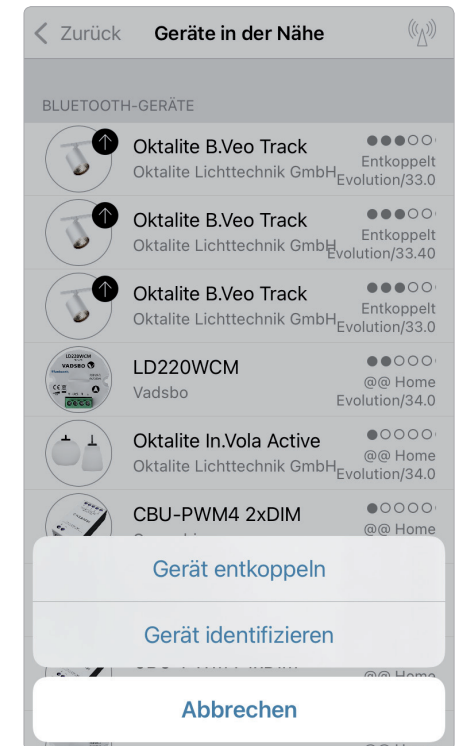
< Zurück Geräte in der Nähe

BLUETOOTH-GERÄTE

Oktalite B.Veo Track
Oktalite Lichttechnik GmbH
●●●○○
Entkoppelt
Evolution/33.0

Oktalite B.Veo Track
Oktalite Lichttechnik GmbH
●●●○○
Entkoppelt
Evolution/33.40

Oktalite B.Veo Track
Oktalite Lichttechnik GmbH
●●●○○
Entkoppelt
Evolution/33.0

LD220WCM
Vadsbo
●●○○○
@@ Home
Evolution/34.0

Oktalite In.Vola Active
Oktalite Lichttechnik GmbH
●○○○○
@@ Home
Evolution/34.0

CBU-PWM4 2xDIM
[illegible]
●○○○○
@@ Home

Gerät entkoppeln

Gerät identifizieren

Abbrechen